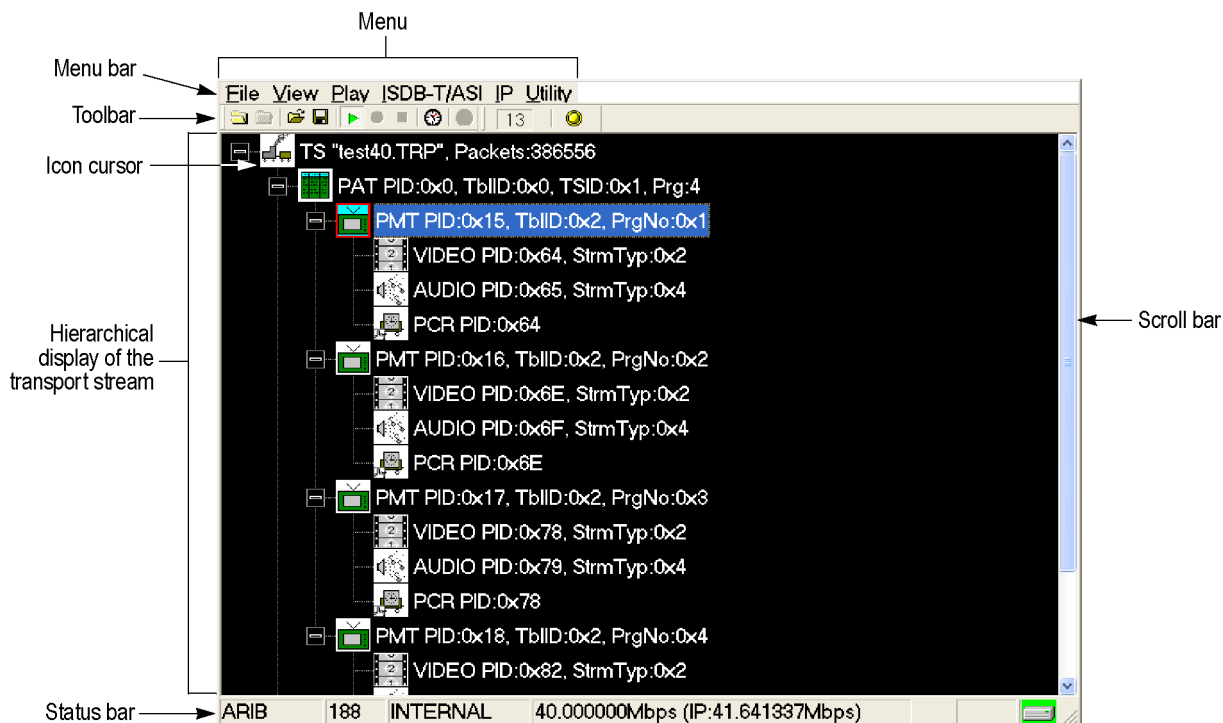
Menu

Menu bar

File View Play ISDB-T/ASI IP Utility

Toolbar

13

Icon cursor

Hierarchical display of the transport stream

Scroll bar

Status bar

TS "test40.TRP", Packets:386556

PAT PID:0x0, TblID:0x0, TSID:0x1, Prg:4

PMT PID:0x15, TblID:0x2, PrgNo:0x1

VIDEO PID:0x64, StrmTyp:0x2

AUDIO PID:0x65, StrmTyp:0x4

PCR PID:0x64

PMT PID:0x16, TblID:0x2, PrgNo:0x2

VIDEO PID:0x6E, StrmTyp:0x2

AUDIO PID:0x6F, StrmTyp:0x4

PCR PID:0x6E

PMT PID:0x17, TblID:0x2, PrgNo:0x3

VIDEO PID:0x78, StrmTyp:0x2

AUDIO PID:0x79, StrmTyp:0x4

PCR PID:0x78

PMT PID:0x18, TblID:0x2, PrgNo:0x4

VIDEO PID:0x82, StrmTyp:0x2

ARIB | 188 | INTERNAL | 40.000000Mbps (IP:41.641337Mbps)